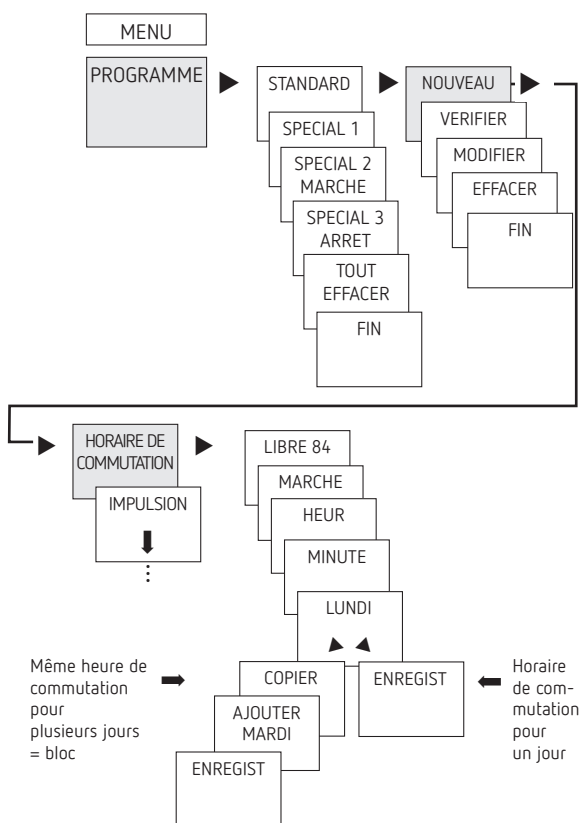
MENU

PROGRAMME

STANDARD

SPECIAL 1

SPECIAL 2 MARCHE

SPECIAL 3 ARRET

TOUT EFFACER

FIN

NOUVEAU

VERIFIER

MODIFIER

EFFACER

FIN

HORAIRE DE COMMUTATION

IMPULSION

LIBRE 84

MARCHE

HEUR

MINUTE

LUNDI

Même heure de commutation pour plusieurs jours = bloc

COPIER

AJOUTER MARDI

ENREGIST

ENREGIST

Horaire de commutation pour un jour